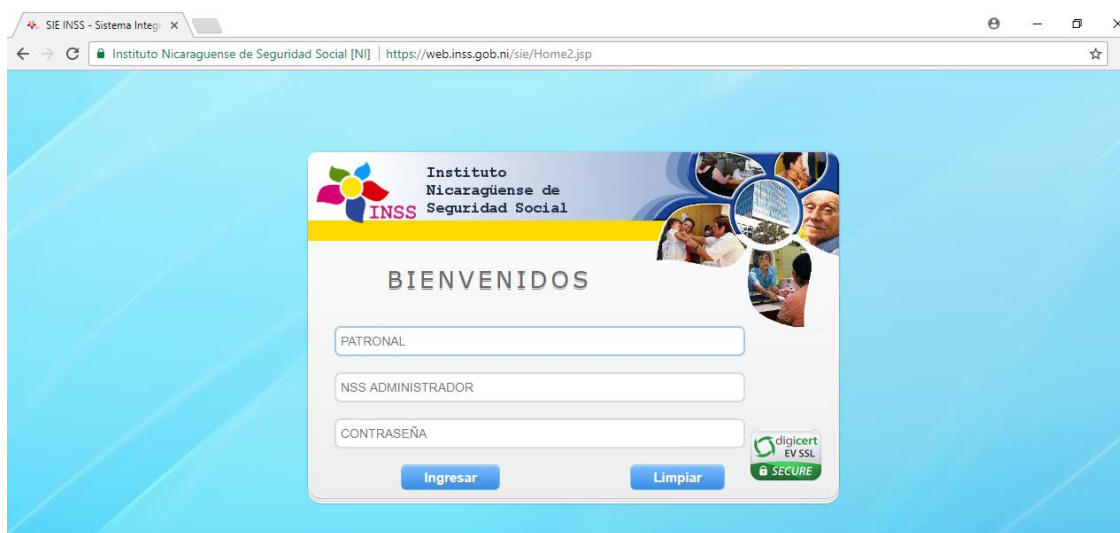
SIE INSS - Sistema Integr ×

Instituto Nicaraguense de Seguridad Social [NI] | https://web.inss.gob.ni/sie/Home2.jsp

INSS Instituto Nicaragüense de Seguridad Social

BIENVENIDOS

PATRONAL

NSS ADMINISTRADOR

CONTRASEÑA

digicert EV SSL SECURE

Ingresar

Limpiar